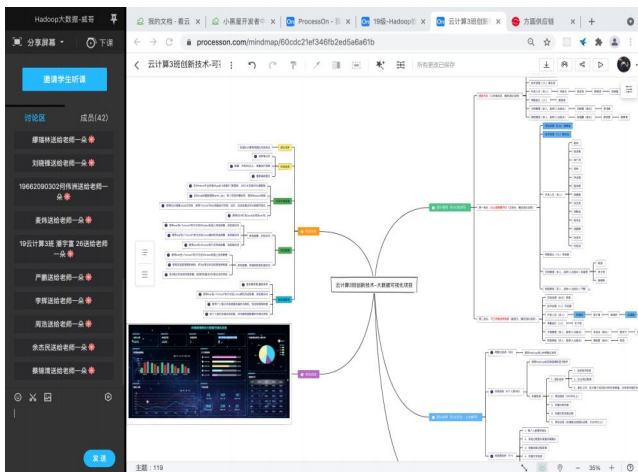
Hadoop大数据-威哥

分享屏幕

下课

邀请学生听课

讨论区

成员(42)

廖瑞林送给老师一朵

刘晓锋送给老师一朵

19662090302何伟洲送给老师一朵

麦炜送给老师一朵

19云计算3班 潘宇萱 26送给老师一朵

严鹏送给老师一朵

李辉送给老师一朵

周浩送给老师一朵

余杰民送给老师一朵

蔡锦清送给老师一朵

发送

我的文档 · 看云

小黑屋开发者中

ProcessOn - 我

19级--Hadoop

云计算3班创新

方圆供应链

www.processon.com/mindmap/60cdc21ef346fb2ed5a6a61b

云计算3班创新技术-可视

所有更改已保存

云计算3班创新技术—大数据可视化项目

主题：119

35%